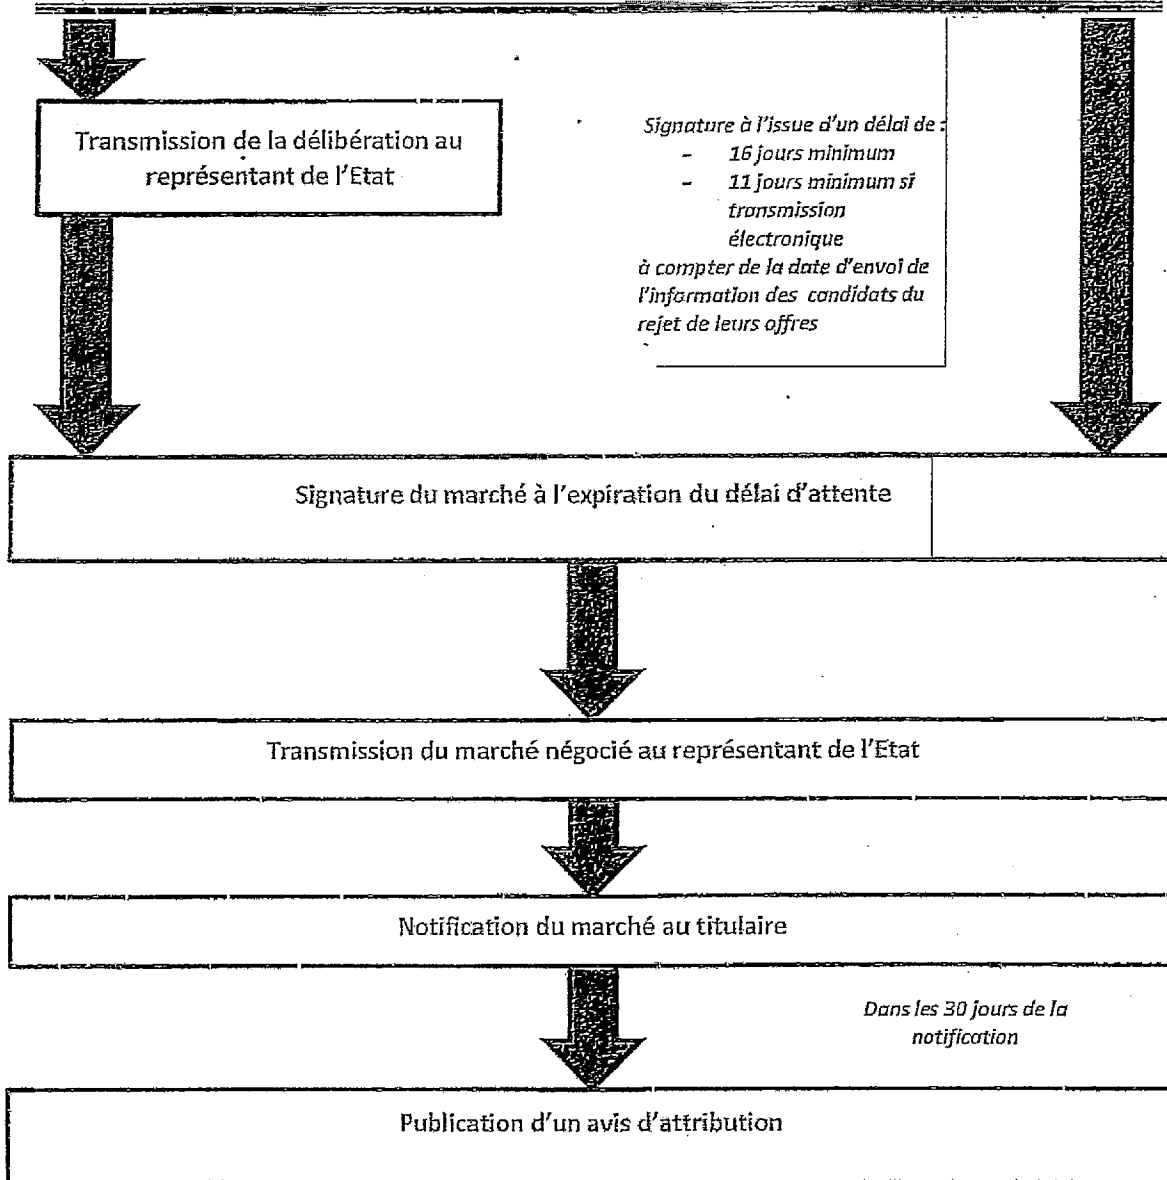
Transmission de la délibération au représentant de l'Etat

Signature à l'issue d'un délai de :
- 16 jours minimum
- 11 jours minimum si transmission électronique
à compter de la date d'envoi de l'information des candidats du rejet de leurs offres

Signature du marché à l'expiration du délai d'attente

Transmission du marché négocié au représentant de l'Etat

Notification du marché au titulaire

Dans les 30 jours de la notification

Publication d'un avis d'attribution